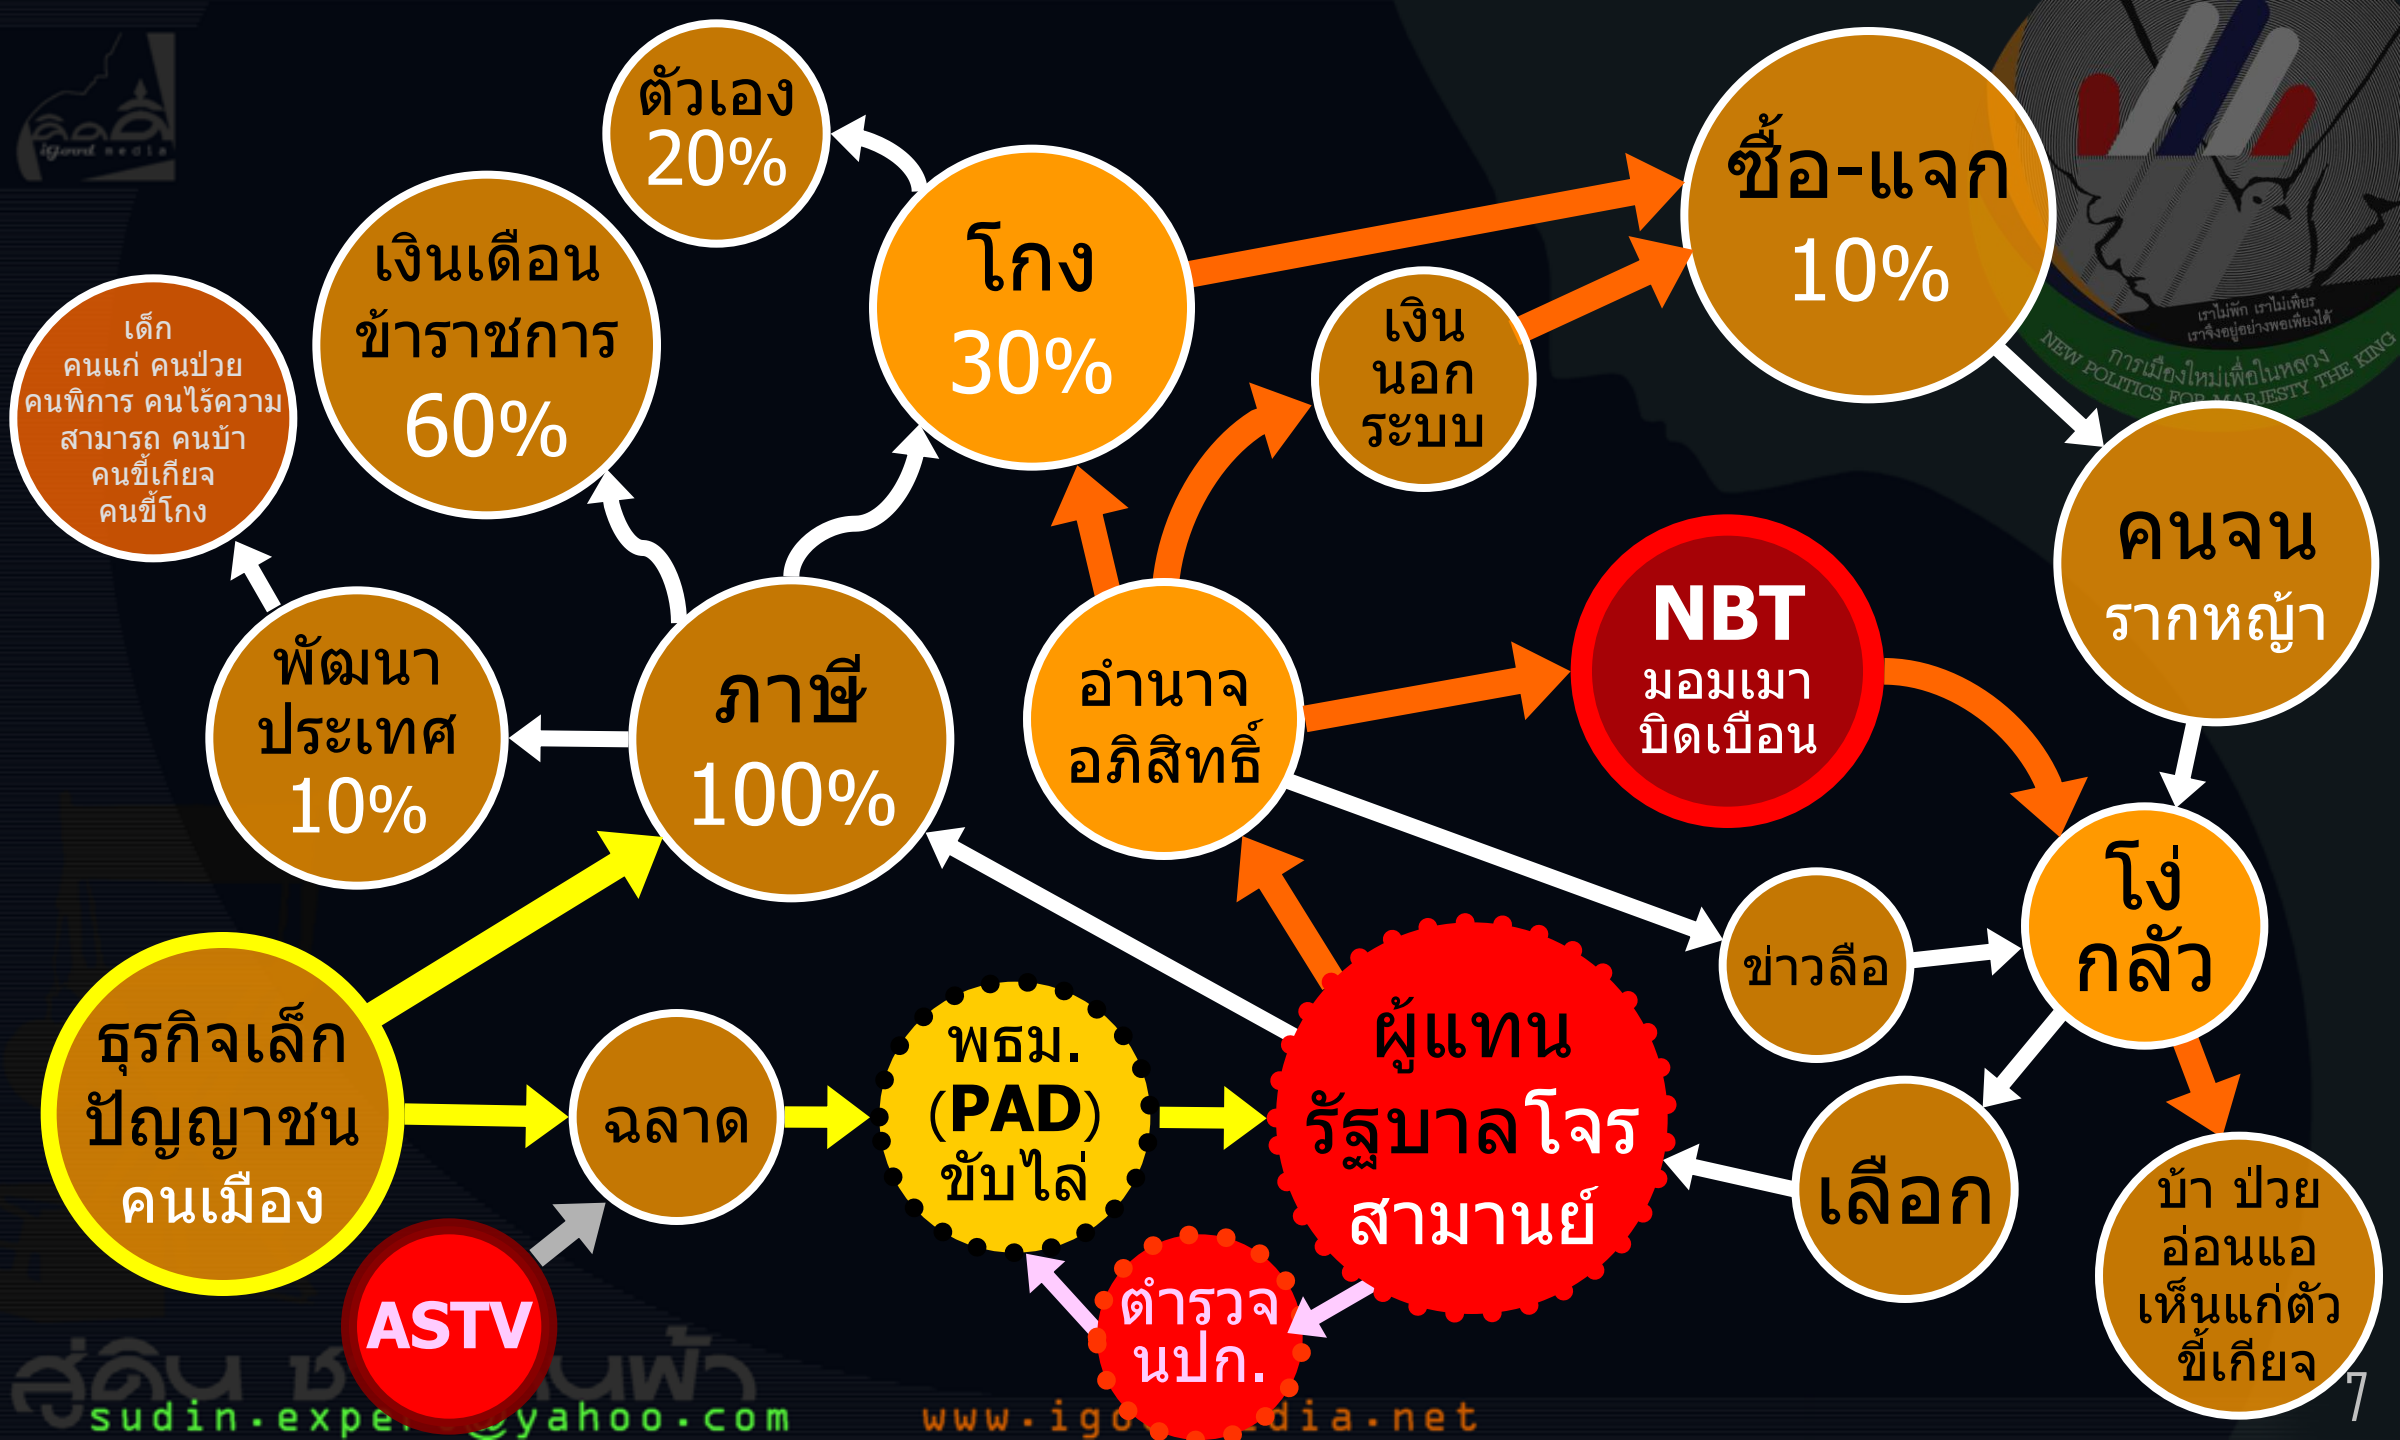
ตัวเอง 20%

เงินเดือน ข้าราชการ 60%

เด็ก คนแก่ คนป่วย คนพิการ คนไร้ความสามารถ คนบ้า คนขี้เกียจ คนขี้โกง

โกง 30%

ซื้อ-แจก 10%

เงิน นอก ระบบ

คนจน รากหญ้า

พัฒนา ประเทศ 10%

ภาษี 100%

อำนาจ อภิสิทธิ์

NBT มอมเมา บิดเบือน

โง่ กลัว

ข่าวลือ

ธุรกิจเล็ก ปัญญาชน คนเมือง

ฉลาด

พธม. (PAD) ขับไล่

ผู้แทน รัฐบาลโจร สามานย์

เลือก

บ้า ป่วย อ่อนแอ เห็นแก่ตัว ขี้เกียจ

ASTV

ตำรวจ นปก.

การเมืองใหม่เพื่อในหลวง
NEW POLITICS FOR HIS MAJESTY THE KING
เราไม่พัก เราไม่เพียร เราจึงอยู่อย่างพอเพียงได้

iGood media

สุดิน ช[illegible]นฟ้า
sudin.expe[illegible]@yahoo.com
www.igo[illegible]dia.net

7